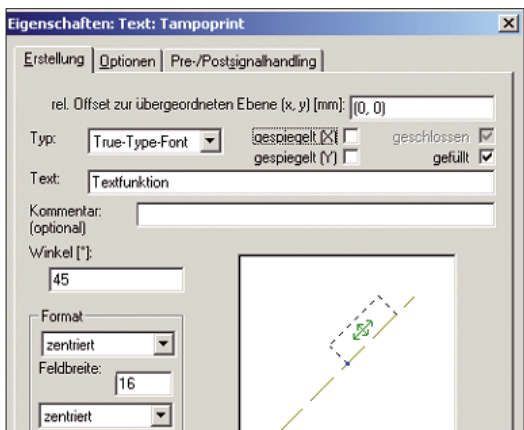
Eigenschaften: Text: Tampoprint

Erstellung | Optionen | Pre-/Postsignalhandling

rel. Offset zur übergeordneten Ebene (x, y) [mm]: (0, 0)

Typ: True-Type-Font

gespiegelt (X)

gespiegelt (Y)

geschlossen

gefüllt

Text: Textfunktion

Kommentar: (optional)

Winkel [°]:

45

Format

zentriert

Feldbreite:

16

zentriert